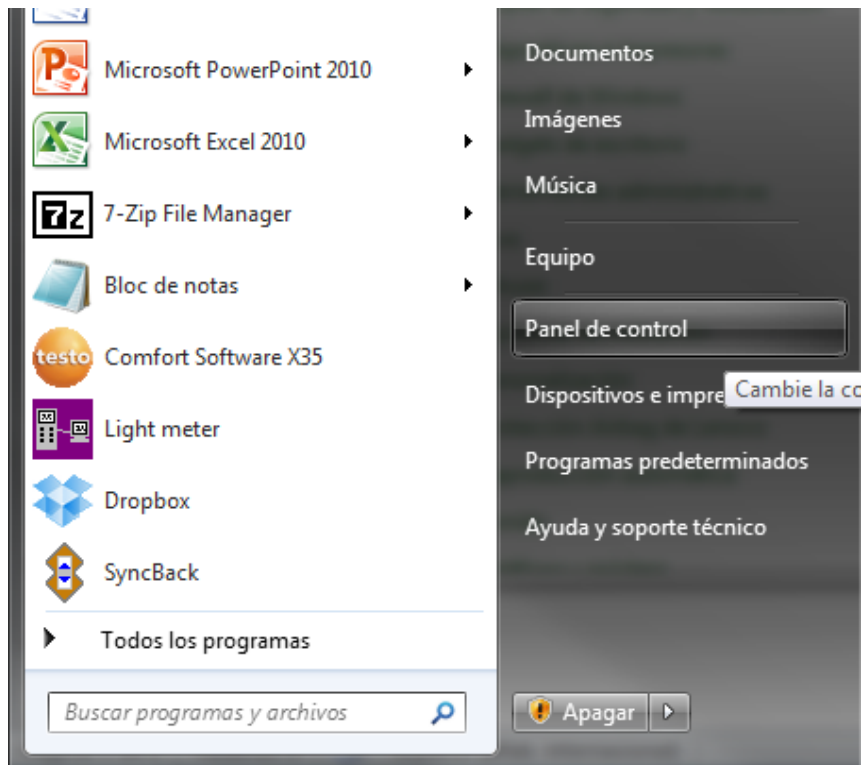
Microsoft PowerPoint 2010

Microsoft Excel 2010

7-Zip File Manager

Bloc de notas

Comfort Software X35

Light meter

Dropbox

SyncBack

Todos los programas

Buscar programas y archivos

Documentos

Imágenes

Música

Equipo

Panel de control

Dispositivos e impre

Cambie la co

Programas predeterminados

Ayuda y soporte técnico

Apagar